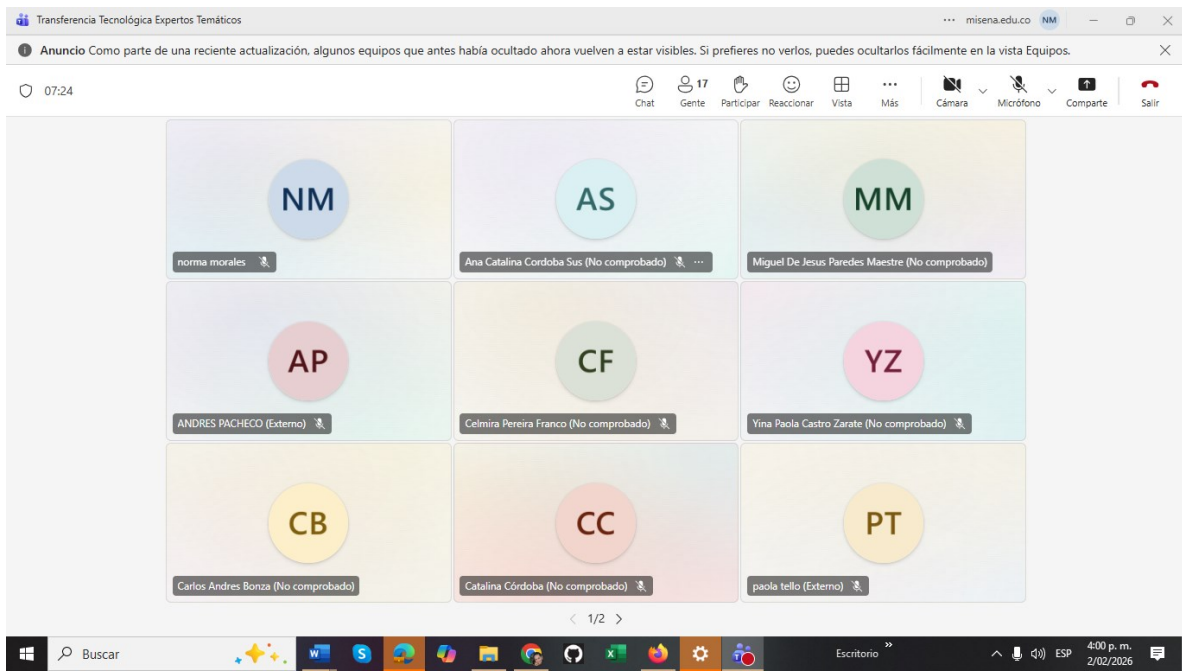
Transferencia Tecnológica Expertos Temáticos ··· misena.edu.co NM

Anuncio Como parte de una reciente actualización, algunos equipos que antes había ocultado ahora vuelven a estar visibles. Si prefieres no verlos, puedes ocultarlos fácilmente en la vista Equipos.

07:24

Chat 17 Gente Participar Reaccionar Vista Más Cámara Micrófono Comparte Salir

NM
norma morales

AS
Ana Catalina Cordoba Sus (No comprobado) ···

MM
Miguel De Jesus Paredes Maestre (No comprobado)

AP
ANDRES PACHECO (Externo)

CF
Celmira Pereira Franco (No comprobado)

YZ
Yina Paola Castro Zarate (No comprobado)

CB
Carlos Andres Bonza (No comprobado)

CC
Catalina Córdoba (No comprobado)

PT
paola tello (Externo)

< 1/2 >

Buscar Escritorio ESP 4:00 p. m. 2/02/2026